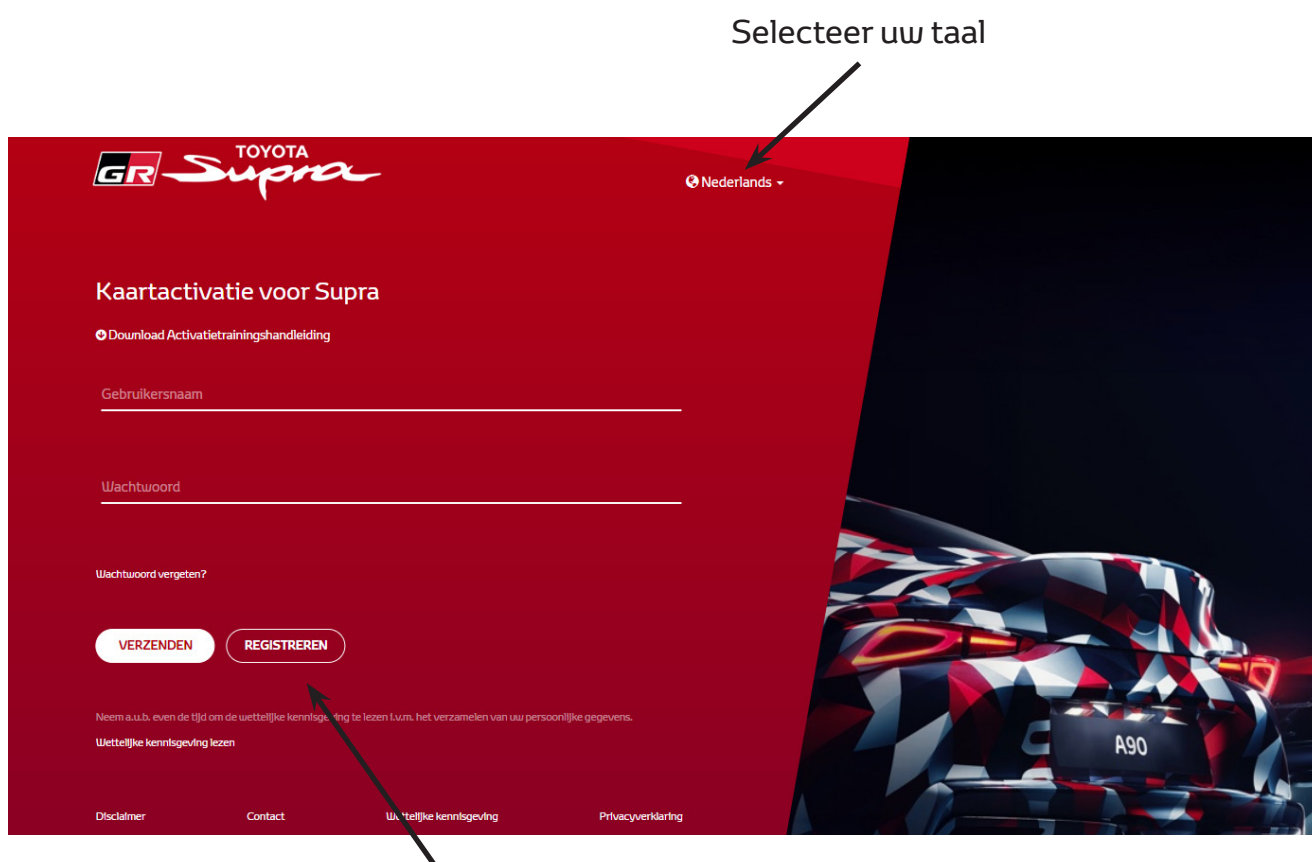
Selecteer uw taal

GR TOYOTA Supra

Nederlands

Kaartactivatie voor Supra

Download Activatietrainingshandleiding

Gebruikersnaam

Wachtwoord

Wachtwoord vergeten?

VERZENDEN REGISTREREN

Neem a.u.b. even de tijd om de wettelijke kennisgeving te lezen i.v.m. het verzamelen van uw persoonlijke gegevens.

Wettelijke kennisgeving lezen

Disclaimer Contact Wettelijke kennisgeving Privacyverklaring

A90